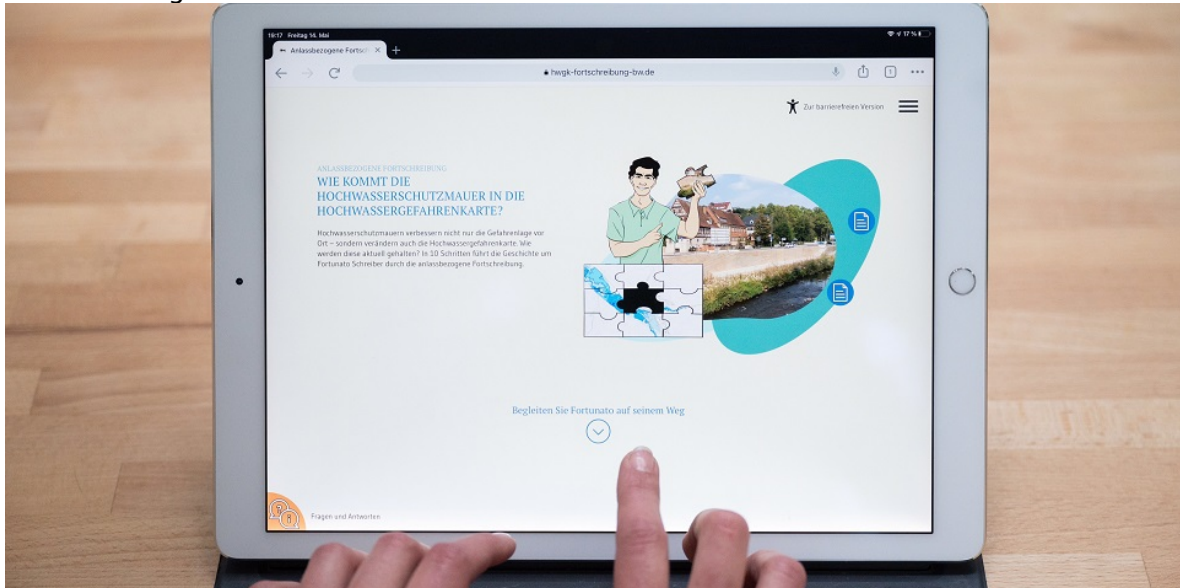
18:17 Freitag 14. Mai

17 %

Anlassbezogene Fortsch

hwgk-fortschreibung-bw.de

Zur barrierefreien Version

ANLASSBEZOGENE FORTSCHREIBUNG

WIE KOMMT DIE HOCHWASSERSCHUTZMAUER IN DIE HOCHWASSERGEFAHRENKARTE?

Hochwasserschutzmauern verbessern nicht nur die Gefahrenlage vor Ort – sondern verändern auch die Hochwassergefahrenkarte. Wie werden diese aktuell gehalten? In 10 Schritten führt die Geschichte um Fortunato Schreiber durch die anlassbezogene Fortschreibung.

Begleiten Sie Fortunato auf seinem Weg

Fragen und Antworten